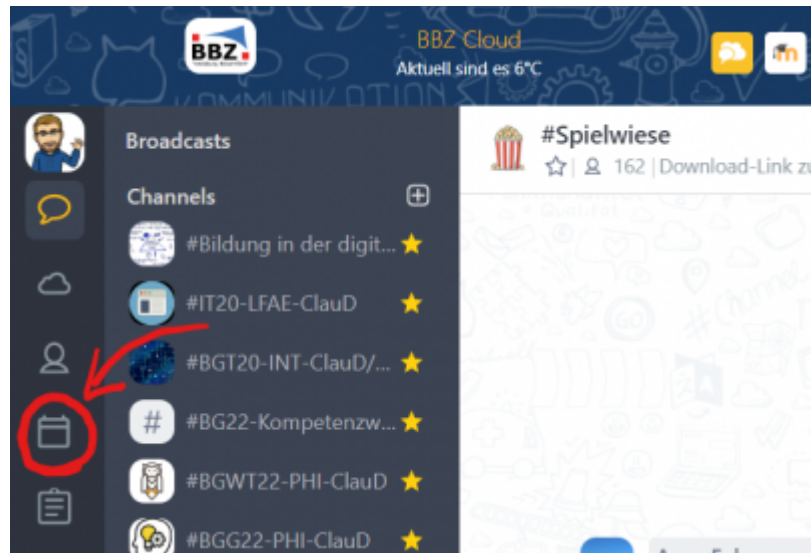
BBZ

BBZ Cloud
Aktuell sind es 6°C

Broadcasts

Channels

#Bildung in der digit...

#IT20-LFAE-ClauD

#BGT20-INT-ClauD/...

#BG22-Kompetenzw...

#BGWT22-PHI-ClauD

#BGG22-PHI-ClauD

#Spielwiese
162 | Download-Link zu